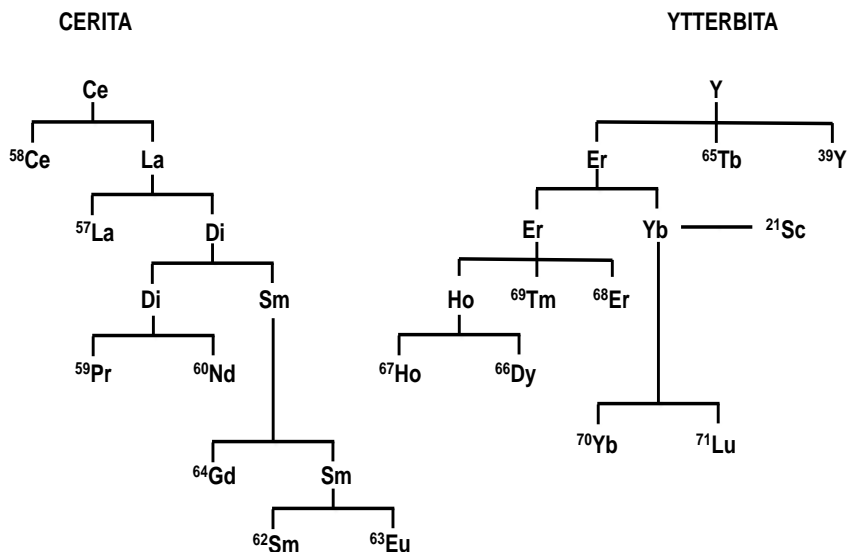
CERITA

YTTERBITA

Ce

$^{58}$Ce

La

$^{57}$La

Di

Di

Sm

$^{59}$Pr

$^{60}$Nd

$^{64}$Gd

Sm

$^{62}$Sm

$^{63}$Eu

Y

Er

$^{65}$Tb

$^{39}$Y

Er

Yb

$^{21}$Sc

Ho

$^{69}$Tm

$^{68}$Er

$^{67}$Ho

$^{66}$Dy

$^{70}$Yb

$^{71}$Lu